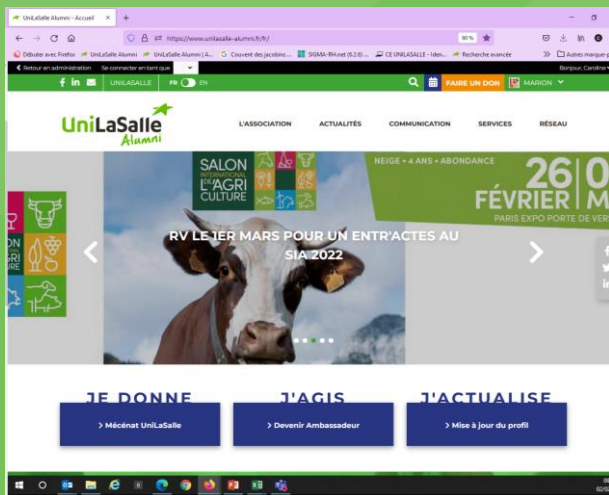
UniLaSalle Alumni - Accueil ×  +

https://www.unilasalle-alumni.fr/fr/
90%

Débuter avec Firefox  UniLaSalle Alumni  UniLaSalle Alumni | A...  Couvent des jacobins ...  SIGMA-RH.net (6.2.6) ...  CE UNILASALLE - Iden...  Recherche avancée  Autres marque-p

Retour en administration  Se connecter en tant que  Bonjour, Caroline

UNILASALLE  FR  EN  FAIRE UN DON  MARION

UniLaSalle Alumni

L'ASSOCIATION  ACTUALITÉS  COMMUNICATION  SERVICES  RÉSEAU

SALON INTERNATIONAL DE L'AGRICULTURE

NEIGE • 4 ANS • ABONDANCE

26 | 0
FÉVRIER | M
PARIS EXPO PORTE DE VER

RV LE 1ER MARS POUR UN ENTR'ACTES AU SIA 2022

JE DONNE  J'AGIS  J'ACTUALISE

> Mécénat UniLaSalle
> Devenir Ambassadeur
> Mise à jour du profil